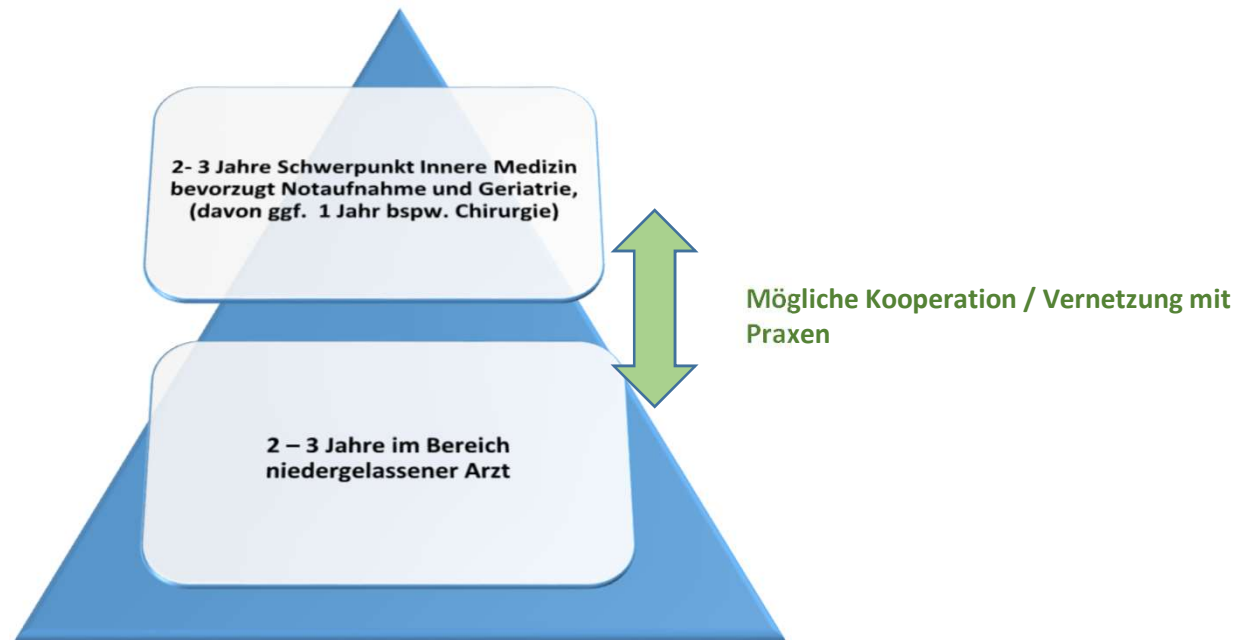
2- 3 Jahre Schwerpunkt Innere Medizin bevorzugt Notaufnahme und Geriatrie, (davon ggf. 1 Jahr bspw. Chirurgie)

Mögliche Kooperation / Vernetzung mit Praxen

2 – 3 Jahre im Bereich niedergelassener Arzt